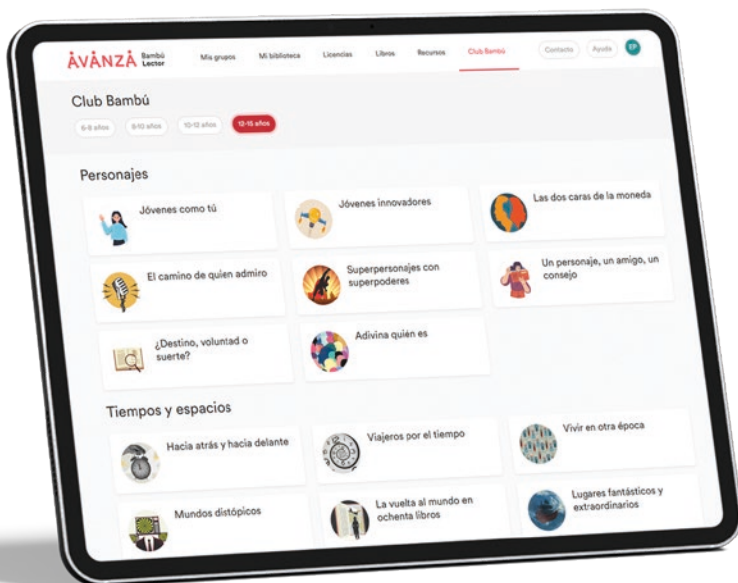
ÀVÀNZÀ Bambú Lector

Mis grupos Mi biblioteca Licencias Libros Recursos Club Bambú Contacto Ayuda EP

Club Bambú

6-8 años 8-10 años 10-12 años 12-15 años

Personajes

Jóvenes como tú

Jóvenes innovadores

Las dos caras de la moneda

El camino de quien admiro

Superpersonajes con superpoderes

Un personaje, un amigo, un consejo

¿Destino, voluntad o suerte?

Adivina quién es

Tiempos y espacios

Hacia atrás y hacia delante

Viajeros por el tiempo

Vivir en otra época

Mundos distópicos

La vuelta al mundo en ochenta libros

Lugares fantásticos y extraordinarios